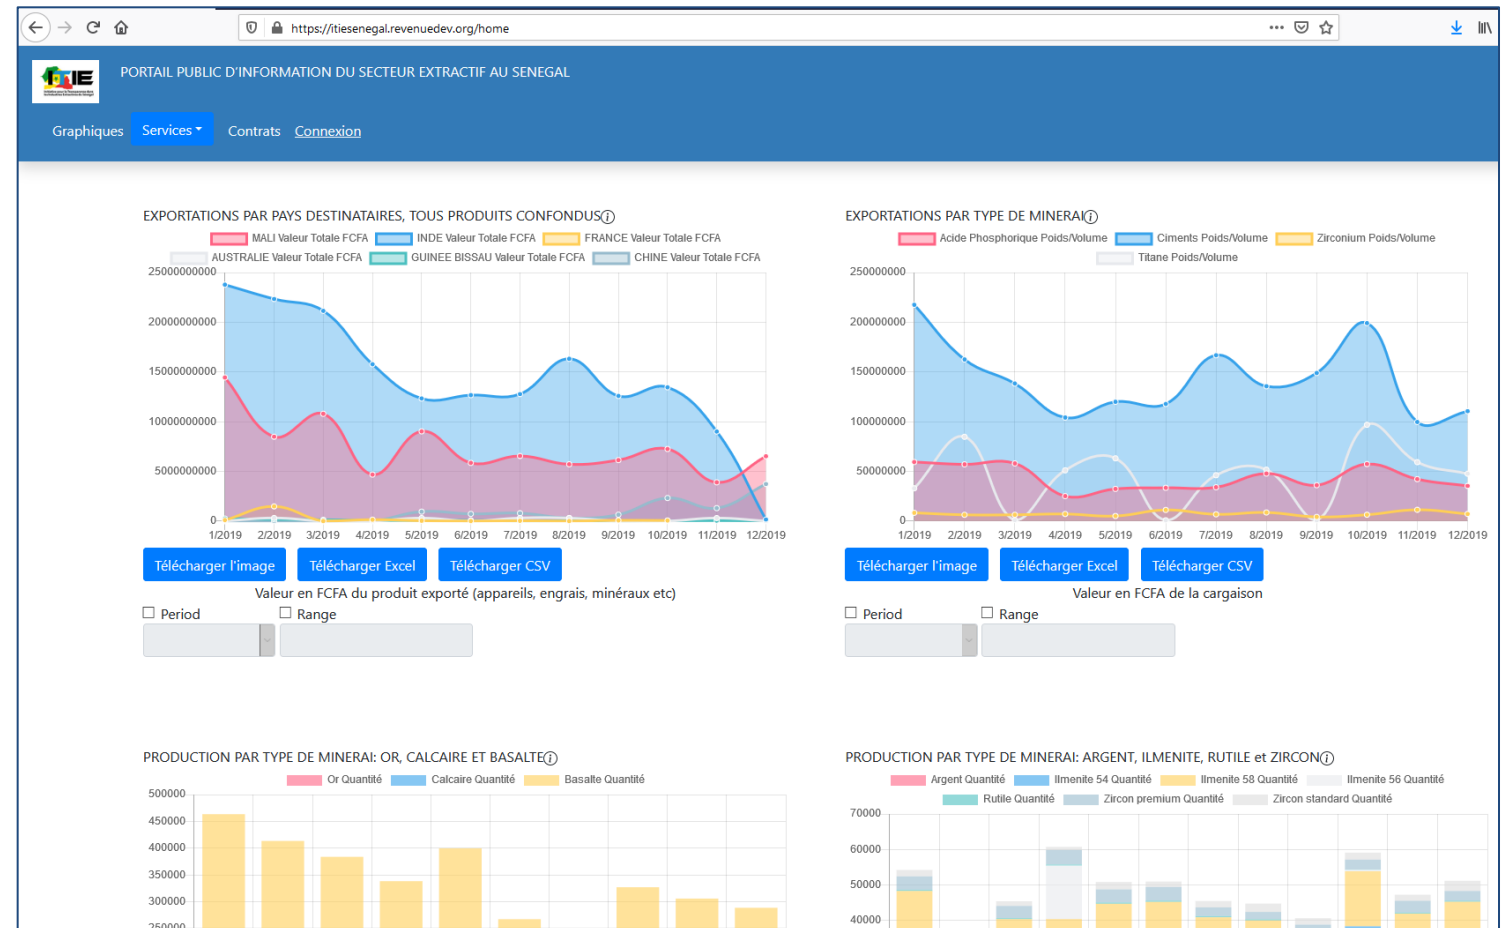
https://itiesenegal.revenuedev.org/home

ITIE

PORTAIL PUBLIC D'INFORMATION DU SECTEUR EXTRACTIF AU SENEGAL

Graphiques Services Contrats Connexion

EXPORTATIONS PAR PAYS DESTINATAIRES, TOUS PRODUITS CONFONDUS

MALI Valeur Totale FCFA INDE Valeur Totale FCFA FRANCE Valeur Totale FCFA AUSTRALIE Valeur Totale FCFA GUINEE BISSAU Valeur Totale FCFA CHINE Valeur Totale FCFA

25000000000
20000000000
15000000000
10000000000
5000000000
0

1/2019 2/2019 3/2019 4/2019 5/2019 6/2019 7/2019 8/2019 9/2019 10/2019 11/2019 12/2019

Télécharger l'image Télécharger Excel Télécharger CSV

Valeur en FCFA du produit exporté (appareils, engrais, minéraux etc)

Period Range

EXPORTATIONS PAR TYPE DE MINERAI

Acide Phosphorique Poids/Volume Ciments Poids/Volume Zirconium Poids/Volume Titane Poids/Volume

250000000
200000000
150000000
100000000
50000000
0

1/2019 2/2019 3/2019 4/2019 5/2019 6/2019 7/2019 8/2019 9/2019 10/2019 11/2019 12/2019

Télécharger l'image Télécharger Excel Télécharger CSV

Valeur en FCFA de la cargaison

Period Range

PRODUCTION PAR TYPE DE MINERAI: OR, CALCAIRE ET BASALTE

Or Quantité Calcaire Quantité Basalte Quantité

500000
450000
400000
350000
300000
250000

PRODUCTION PAR TYPE DE MINERAI: ARGENT, ILMENITE, RUTILE et ZIRCON

Argent Quantité Ilmenite 54 Quantité Ilmenite 58 Quantité Ilmenite 56 Quantité Rutile Quantité Zircon premium Quantité Zircon standard Quantité

70000
60000
50000
40000